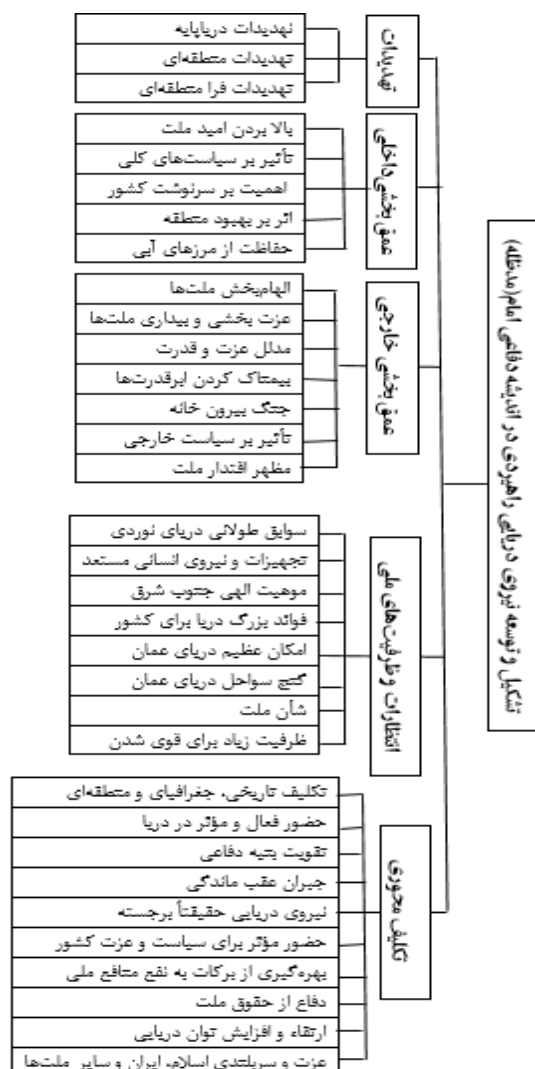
تشکیل و توسعه نیروی دریایی راهبردی در اندیشه دفاعی امام(مدظله)

تهدیدات

تهدیدات دریاپایه
تهدیدات منطقه‌ای
تهدیدات فرا منطقه‌ای

عمق‌بخشی داخلی

بالا بردن امید ملت
تأثیر بر سیاست‌های کلی
اهمیت بر سرنوشت کشور
اثر بر بهبود منطقه
حفاظت از مرزهای آبی

عمق‌بخشی خارجی

الهام‌بخش ملت‌ها
عزت بخشی و بیداری ملت‌ها
مدلل عزت و قدرت
بیمناک کردن ابرقدرت‌ها
جنگ بیرون خانه
تأثیر بر سیاست خارجی
مظهر اقتدار ملت

انتظارات و ظرفیت‌های ملی

سوابق طولانی دریای نوردی
تجهیزات و نیروی انسانی مستعد
موهبت الهی جنوب شرق
فوائد بزرگ دریا برای کشور
امکان عظیم دریای عمان
گنج سواحل دریای عمان
شأن ملت
ظرفیت زیاد برای قوی شدن

تکلیف محوری

تکلیف تاریخی، جغرافیای و منطقه‌ای
حضور فعال و مؤثر در دریا
تقویت بنیه دفاعی
جبران عقب ماندگی
نیروی دریایی حقیقتاً برجسته
حضور مؤثر برای سیاست و عزت کشور
بهره‌گیری از برکات به نفع منافع ملی
دفاع از حقوق ملت
ارتقاء و افزایش توان دریایی
عزت و سربلندی اسلام، ایران و سایر ملت‌ها